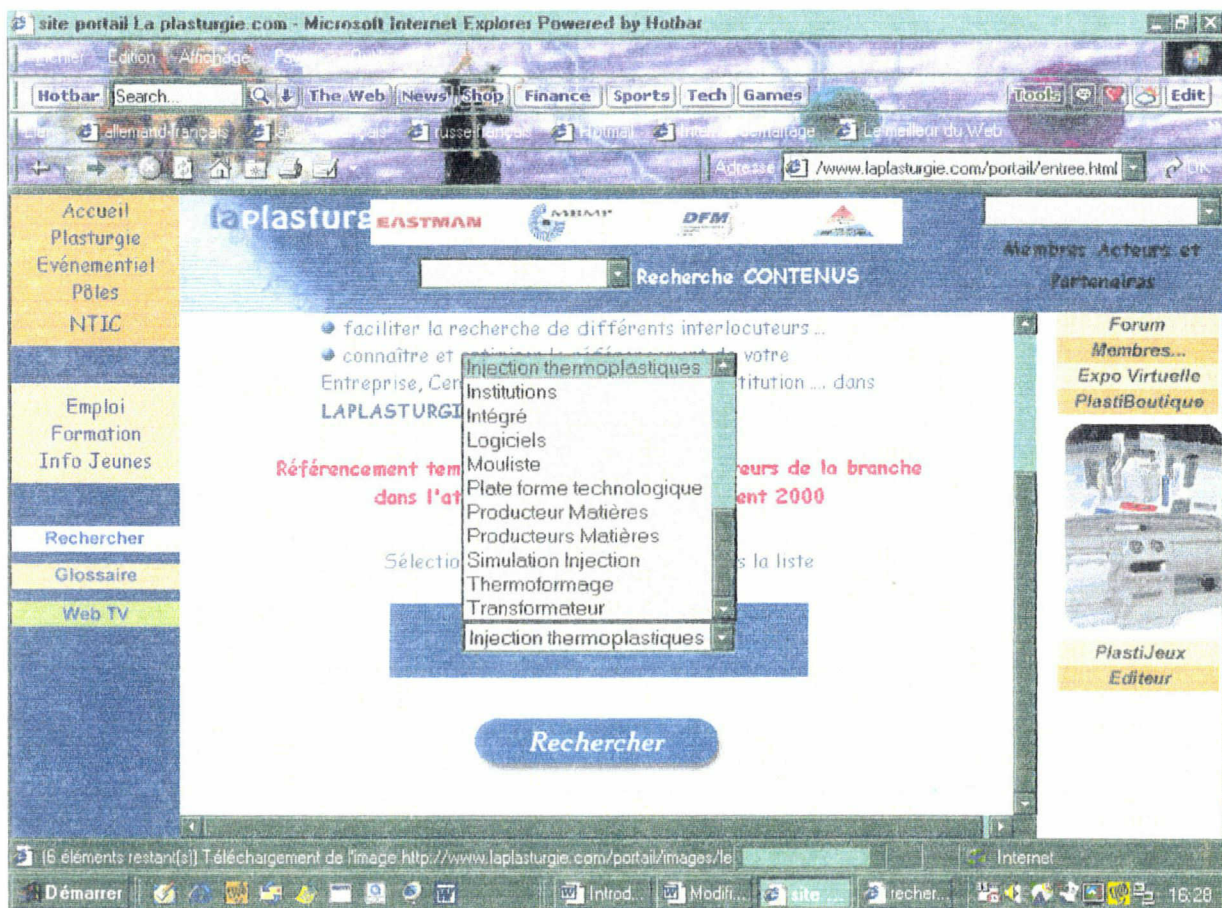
site portail La plasturgie.com - Microsoft Internet Explorer Powered by Hotbar

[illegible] Edition Affichage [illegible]

Hotbar Search... The Web News Shop Finance Sports Tech Games Tools Edit

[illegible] allemand-français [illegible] russe-français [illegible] Hotmail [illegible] Le meilleur du Web

Adresse /www.laplasturgie.com/portail/entree.html

Accueil
Plasturgie
Evénementiel
Pôles
NTIC

Emploi
Formation
Info Jeunes

Rechercher
Glossaire
Web TV

laplasturg EASTMAN MBMP DFM

Recherche CONTENUS

Membres Acteurs et Partenaires

● faciliter la recherche de différents interlocuteurs ...
● connaître et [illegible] votre Entreprise, Cer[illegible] titution ... dans LAPLASTURGI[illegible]

Injection thermoplastiques
Institutions
Intégré
Logiciels
Mouliste
Plate forme technologique
Producteur Matières
Producteurs Matières
Simulation Injection
Thermoformage
Transformateur

Référencement tem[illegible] eurs de la branche dans l'a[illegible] ent 2000

Sélectio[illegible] s la liste

Injection thermoplastiques

Rechercher

Forum
Membres...
Expo Virtuelle
PlastiBoutique

PlastiJeux
Editeur

(6 éléments restant(s)) Téléchargement de l'image http://www.laplasturgie.com/portail/images/le

Internet

Démarrer Introd... Modifi... site ... recher... 16:28